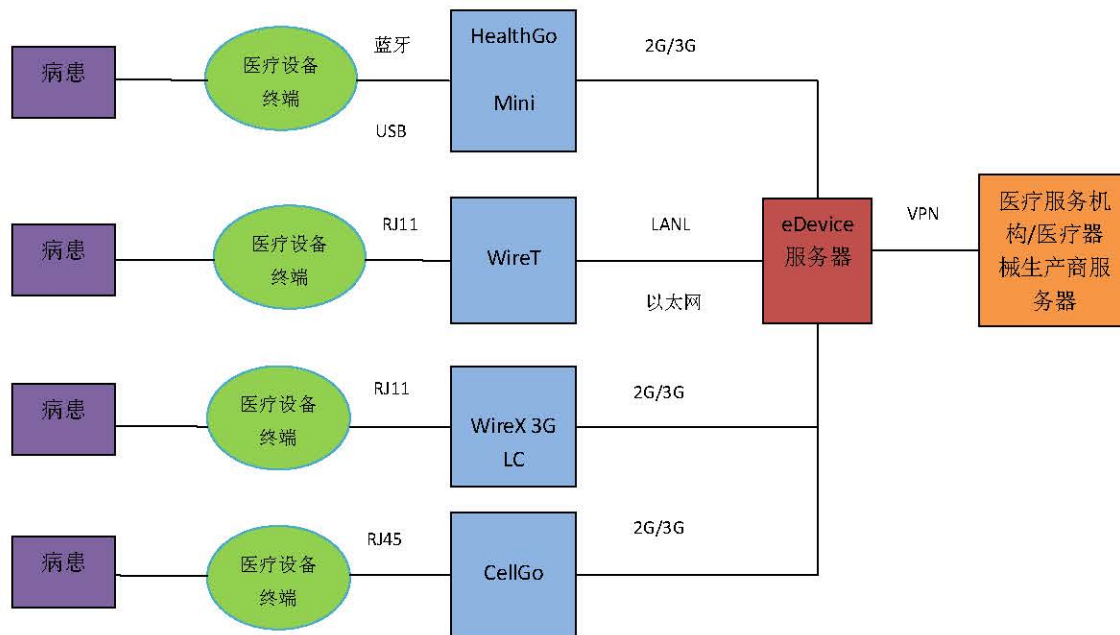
病患

医疗设备终端

蓝牙

USB

HealthGo Mini

2G/3G

病患

医疗设备终端

RJ11

WireT

LANL

以太网

eDevice 服务器

VPN

医疗服务机构/医疗器械生产商服务器

病患

医疗设备终端

RJ11

WireX 3G LC

2G/3G

病患

医疗设备终端

RJ45

CellGo

2G/3G